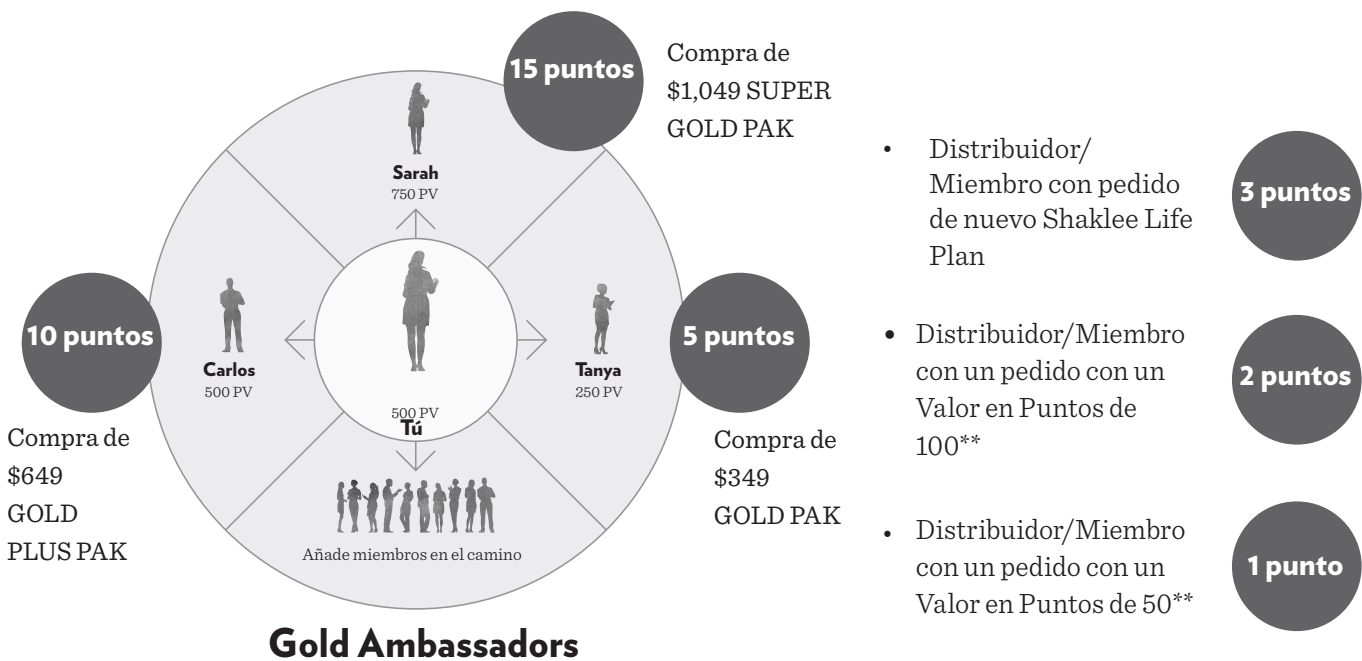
15 puntos

Compra de $1,049 SUPER GOLD PAK

Sarah
750 PV

10 puntos

Carlos
500 PV

500 PV
Tú

Tanya
250 PV

5 puntos

Compra de $649 GOLD PLUS PAK

Añade miembros en el camino

Compra de $349 GOLD PAK

Gold Ambassadors

• Distribuidor/ Miembro con pedido de nuevo Shaklee Life Plan

3 puntos

• Distribuidor/Miembro con un pedido con un Valor en Puntos de 100**

2 puntos

• Distribuidor/Miembro con un pedido con un Valor en Puntos de 50**

1 punto